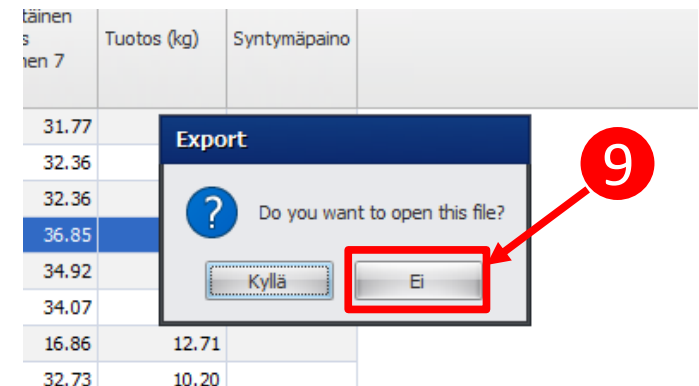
täinen
s
nen 7

Tuotos (kg)

Syntymäpaino

| | |
|---|---|
| 31.77 | |
| 32.36 | |
| 32.36 | |
| 36.85 | |
| 34.92 | |
| 34.07 | |
| 16.86 | 12.71 |
| 32.73 | 10.20 |

Export

Do you want to open this file?

Kyllä

Ei

9